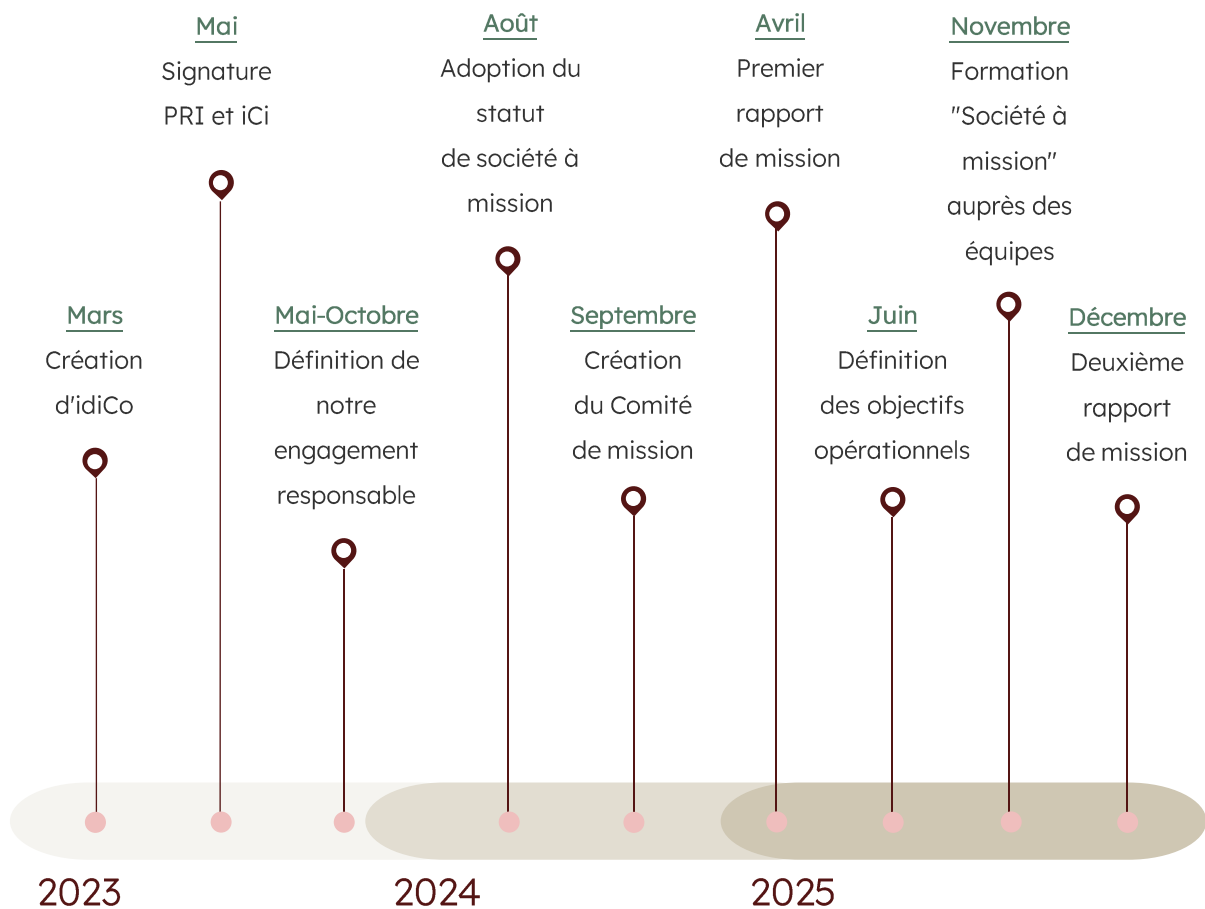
Mai
Signature PRI et iCi

Août
Adoption du statut de société à mission

Avril
Premier rapport de mission

Novembre
Formation "Société à mission" auprès des équipes

Mars
Création d'idiCo

Mai-Octobre
Définition de notre engagement responsable

Septembre
Création du Comité de mission

Juin
Définition des objectifs opérationnels

Décembre
Deuxième rapport de mission

2023

2024

2025